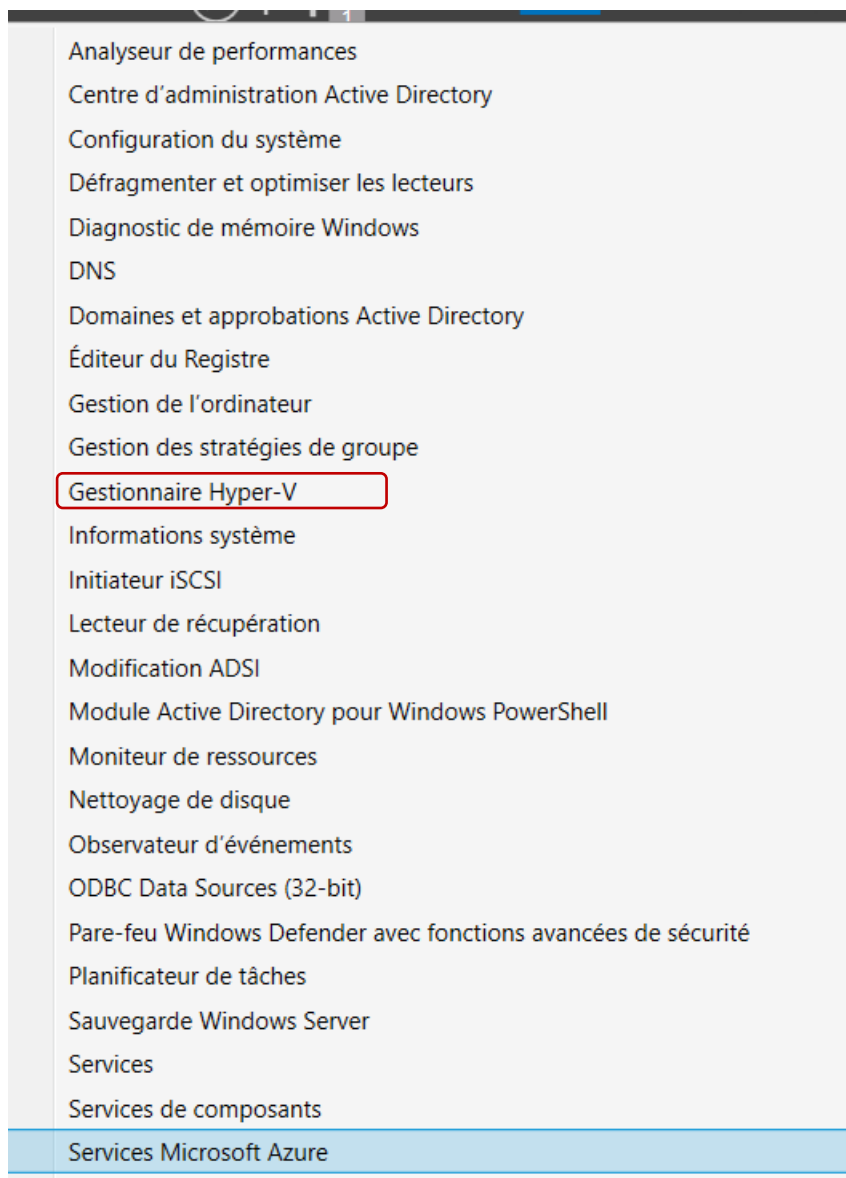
Analyseur de performances
Centre d’administration Active Directory
Configuration du système
Défragmenter et optimiser les lecteurs
Diagnostic de mémoire Windows
DNS
Domaines et approbations Active Directory
Éditeur du Registre
Gestion de l’ordinateur
Gestion des stratégies de groupe
Gestionnaire Hyper-V
Informations système
Initiateur iSCSI
Lecteur de récupération
Modification ADSI
Module Active Directory pour Windows PowerShell
Moniteur de ressources
Nettoyage de disque
Observateur d’événements
ODBC Data Sources (32-bit)
Pare-feu Windows Defender avec fonctions avancées de sécurité
Planificateur de tâches
Sauvegarde Windows Server
Services
Services de composants
Services Microsoft Azure